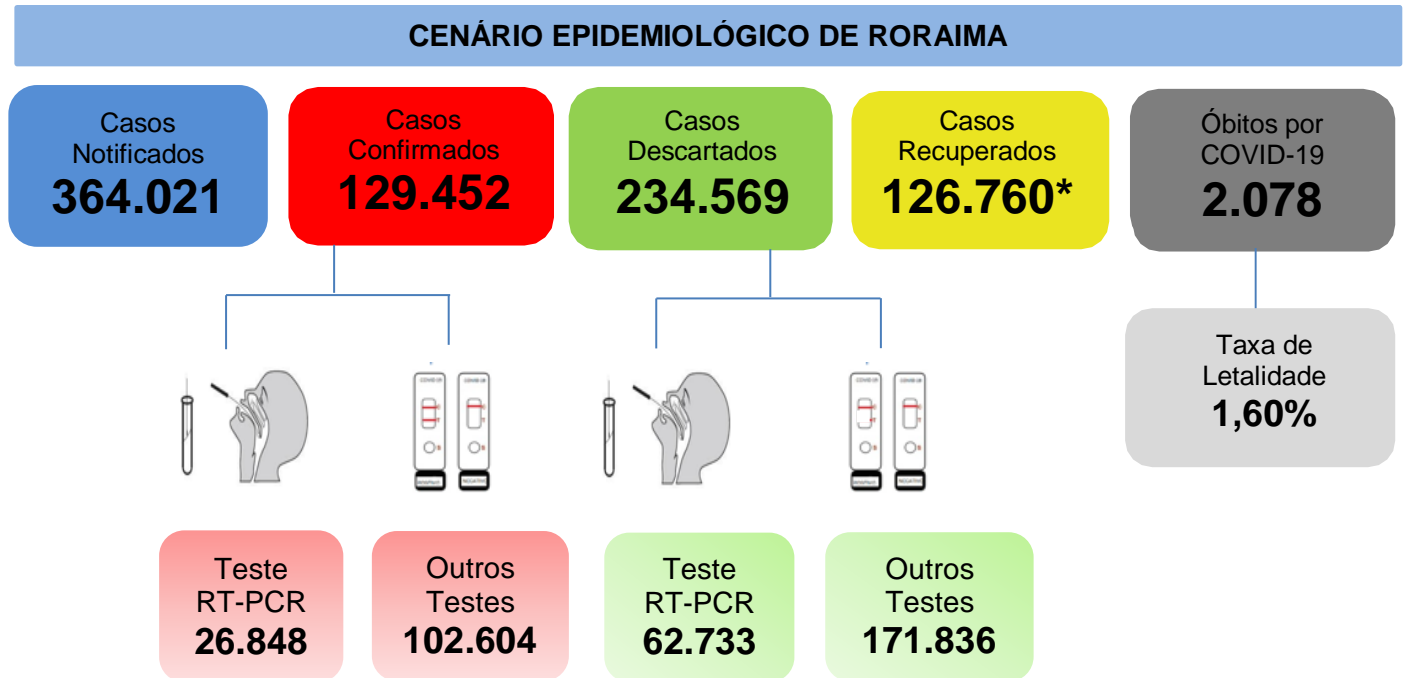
CENÁRIO EPIDEMIOLÓGICO DE RORAIMA

Casos Notificados
364.021

Casos Confirmados
129.452

Casos Descartados
234.569

Casos Recuperados
126.760*

Óbitos por COVID-19
2.078

Taxa de Letalidade
1,60%

Teste RT-PCR
26.848

Outros Testes
102.604

Teste RT-PCR
62.733

Outros Testes
171.836